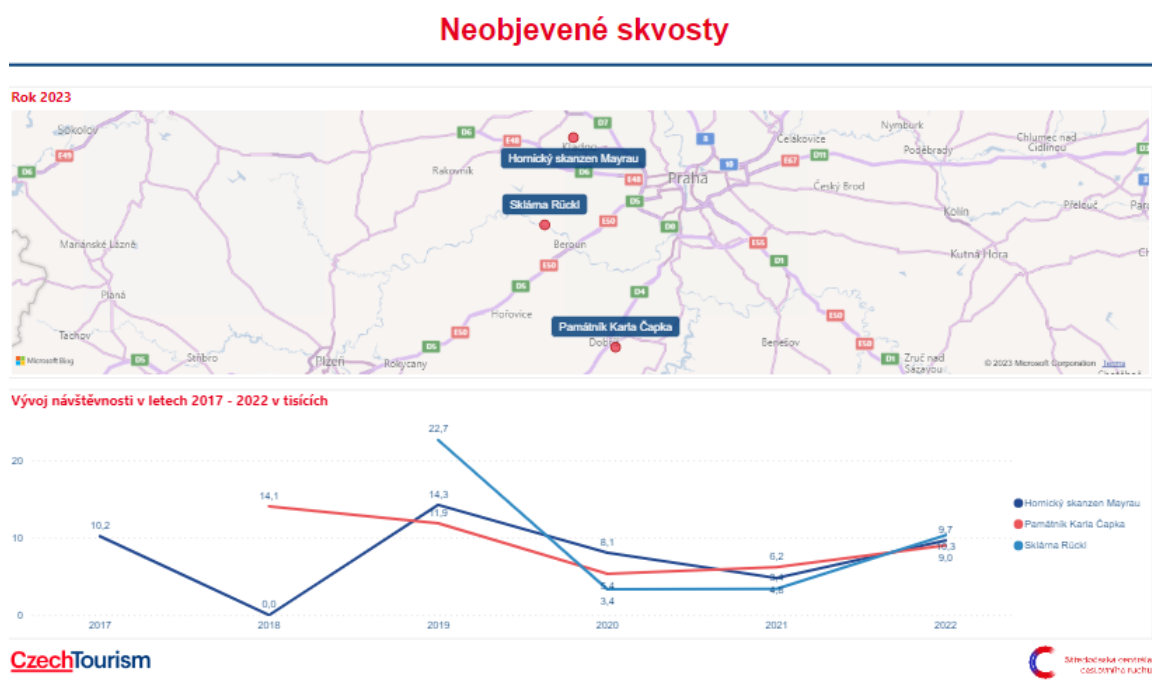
Neobjevené skvosty

Rok 2023

Sokolov
E49
D6
D6
E48
Kladno
D7
Hornický skanzen Mayrau
D6
Rakovník
E48
Praha
D8
D10
E67
D11
Celákovice
Nymburk
Poděbrady
Chlumec nad Cidlinou
Český Brod
Sklárna Rückl
D5
E50
D0
Beroun
Kolín
Přelouč
Mariánské Lázně
E55
Kutná Hora
E50
D1
Planá
D5
D4
Hořovice
Tachov
E50
Památník Karla Čapka
E50
Microsoft Bing
D5
Stříbro
Plzeň
D5
Rokycany
Dobříš
Benešov
E50
D1
Zruč nad Sázavou
© 2023 Microsoft Corporation Terms

Vývoj návštěvnosti v letech 2017 - 2022 v tisících

20
10
0
22,7
14,1
14,3
11,9
10,2
8,1
6,2
9,7
10,3
9,0
5,4
4,8
3,4
0,0
2017
2018
2019
2020
2021
2022

Hornický skanzen Mayrau
Památník Karla Čapka
Sklárna Rückl

CzechTourism

Středočeská centrála cestovního ruchu